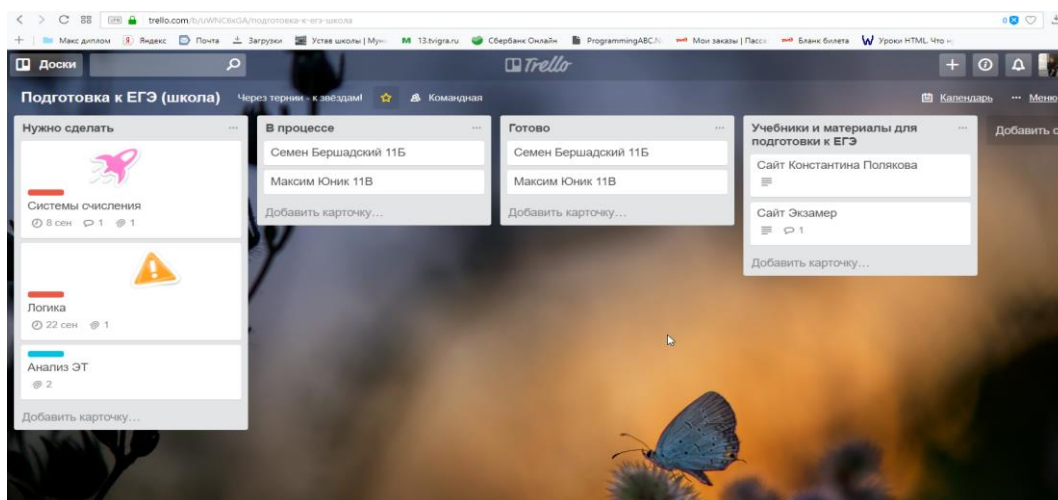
trello.com/b/uWNCBxGA/подготовка-к-егэ-школа

Макс диплом Яндекс Почта Загрузки Устав школы | Мун 13.tvigra.ru Сбербанк Онлайн ProgrammingABC.N Мои заказы | Пасс Бланк билета Уроки HTML. Что н

Доски

Trello

Подготовка к ЕГЭ (школа) Через тернии - к звездам! Командная

Календарь ··· Меню

Нужно сделать ···

Системы счисления
8 сен 1 1

Логика
22 сен 1

Анализ ЭТ
2

Добавить карточку...

В процессе ···

Семен Бершадский 11Б

Максим Юник 11В

Добавить карточку...

Готово ···

Семен Бершадский 11Б

Максим Юник 11В

Добавить карточку...

Учебники и материалы для подготовки к ЕГЭ ···

Сайт Константина Полякова

Сайт Экзамер
1

Добавить карточку...

Добавить с